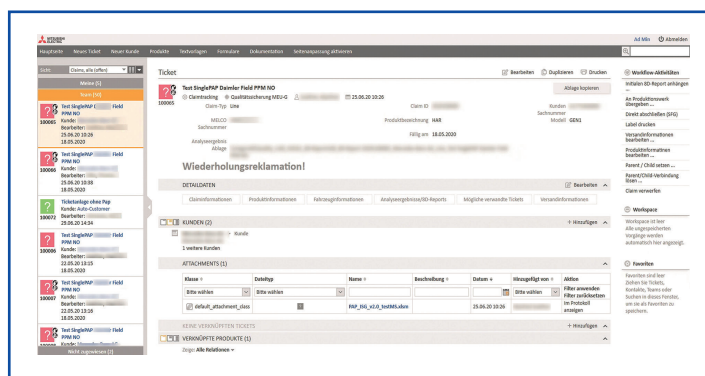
MITSUBISHI ELECTRIC

Hauptseite Neues Ticket Neuer Kunde Produkte Textvorlagen Formulare Dokumentation Seitenanpassung aktivieren

Ad Min Abmelden

Sicht: Claims, alle (offen)

Meine (6)

Team (50)

Test SinglePAP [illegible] Field PPM NO
100065 Kunde: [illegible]
Bearbeiter: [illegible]
25.06.20 10:26
18.05.2020

Test SinglePAP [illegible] Field PPM NO
100066 Kunde: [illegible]
Bearbeiter: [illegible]
25.06.20 10:08
18.05.2020

Ticketanlage ohne Pap
100072 Kunde: Auto-Customer
Bearbeiter: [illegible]
25.06.20 14:54

Test SinglePAP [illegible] Field PPM NO
100066 Kunde: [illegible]
Bearbeiter: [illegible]
23.05.20 18:15
18.05.2020

Test SinglePAP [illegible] Field PPM NO
100067 Kunde: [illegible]
Bearbeiter: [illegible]
22.05.20 13:19
18.05.2020

Test SinglePAP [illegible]

Nicht zugewiesen (2)

Ticket

Bearbeiten Duplizieren Drucken

Test SinglePAP Daimler Field PPM NO
100065 Claimtracking Qualitätssicherung MEU-G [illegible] 25.06.20 10:26

Ablage kopieren

Claim-Typ Line
Claim ID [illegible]
Kunden Sachnummer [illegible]
MELCO Sachnummer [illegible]
Produktbezeichnung HAR
Modell GEN1
Fällig am 18.05.2020
Analyseergebnis Ablage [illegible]

Wiederholungsreklamation!

DETAILDATEN

Bearbeiten

Claiminformationen Produktinformationen Fahrzeuginformationen Analyseergebnisse/8D-Reports Mögliche verwandte Tickets Versandinformationen

KUNDEN (2)

+ Hinzufügen

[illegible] Kunde

1 weitere Kunden

ATTACHMENTS (1)

| Klasse | Dateityp | Name | Beschreibung | Datum | Hinzugefügt von | Aktion |
|---|---|---|---|---|---|---|
| Bitte wählen | Bitte wählen | | | | Bitte wählen | Filter anwenden Filter zurücksetzen |
| default_attachment_class | | PAP_EIG_v2.0_TestMS.xlsm | | 25.06.20 10:26 | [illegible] | Im Protokoll anzeigen |

KEINE VERKNÜPFTEN TICKETS

+ Hinzufügen

VERKNÜPFTE PRODUKTE (1)

Zeige: Alle Relationen

Workflow-Aktivitäten

Initialen 8D-Report anhängen ...

An Produktionswerk übergeben ...

Direkt abschließen (SFG)

Label drucken

Versandinformationen bearbeiten ...

Produktinformationen bearbeiten ...

Parent / Child setzen ...

Parent/Child-Verbindung lösen ...

Claim verwerfen

Workspace

Workspace ist leer
Alle ungespeicherten Vorgänge werden automatisch hier angezeigt.

Favoriten

Favoriten sind leer
Ziehen Sie Tickets, Kontakte, Teams oder Suchen in dieses Fenster, um sie als Favoriten zu speichern.